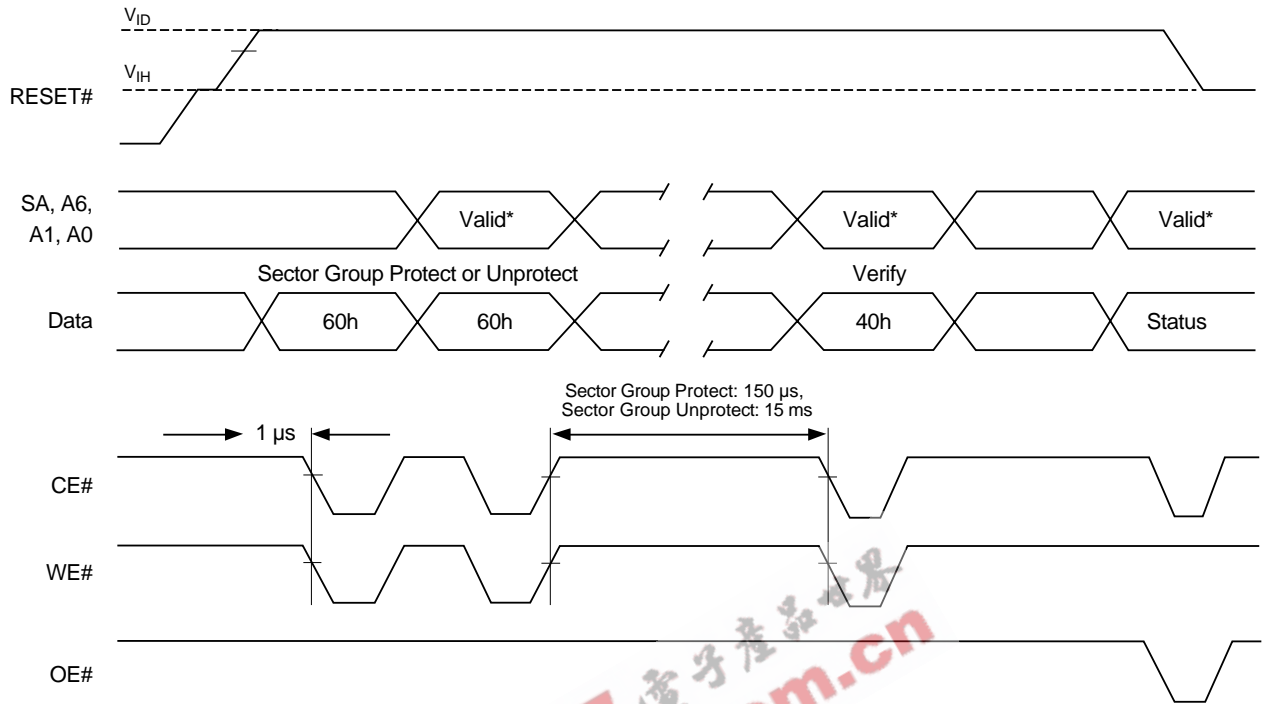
$V_{ID}$

$V_{IH}$

RESET#

SA, A6, A1, A0

Valid*

Valid*

Valid*

Sector Group Protect or Unprotect

Verify

Data

60h

60h

40h

Status

Sector Group Protect: 150 µs, Sector Group Unprotect: 15 ms

1 µs

CE#

WE#

OE#

电子产品世界

m.cn